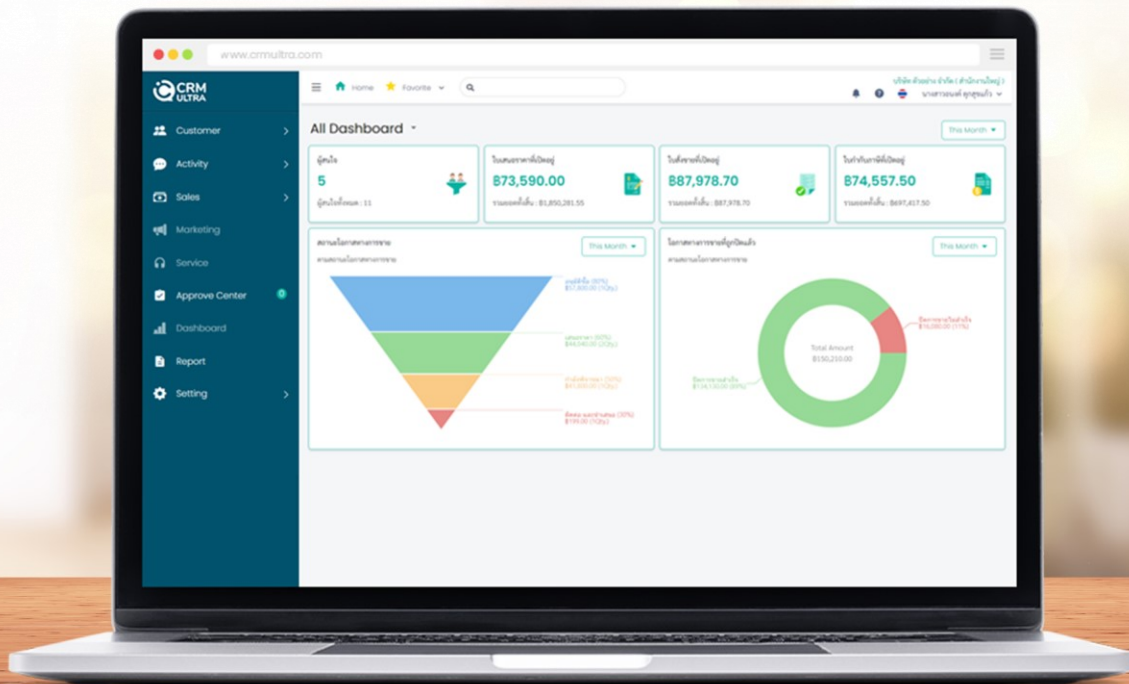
www.crmultra.com

CRM ULTRA

Customer

Activity

Sales

Marketing

Service

Approve Center

Dashboard

Report

Setting

Home

Favorite

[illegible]

All Dashboard

This Month

ผู้สนใจ

5

ผู้สนใจทั้งหมด : 11

ใบเสนอราคาที่เปิดอยู่

฿73,590.00

รวมยอดทั้งสิ้น : ฿1,850,281.55

ใบสั่งขายที่เปิดอยู่

฿87,978.70

รวมยอดทั้งสิ้น : ฿87,978.70

ใบกำกับภาษีที่เปิดอยู่

฿74,557.50

รวมยอดทั้งสิ้น : ฿697,417.50

สถานะโอกาสทางการขาย

This Month

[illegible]

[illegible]

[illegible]

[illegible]

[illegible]

โอกาสทางการขายที่ถูกปิดแล้ว

This Month

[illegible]

Total Amount

฿150,210.00

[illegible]

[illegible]